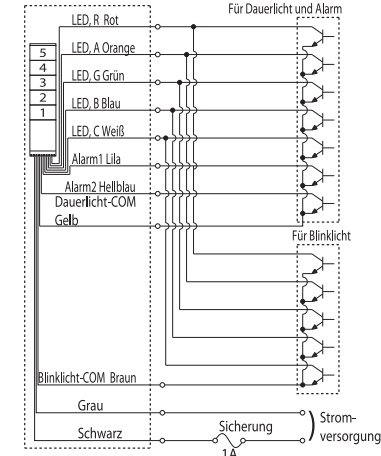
Für Dauerlicht und Alarm

5
4
3
2
1

LED, R Rot
LED, A Orange
LED, G Grün
LED, B Blau
LED, C Weiß
Alarm1 Lila
Alarm2 Hellblau
Dauerlicht-COM Gelb

Für Blinklicht

Blinklicht-COM Braun
Grau
Schwarz
Sicherung
1A
Stromversorgung